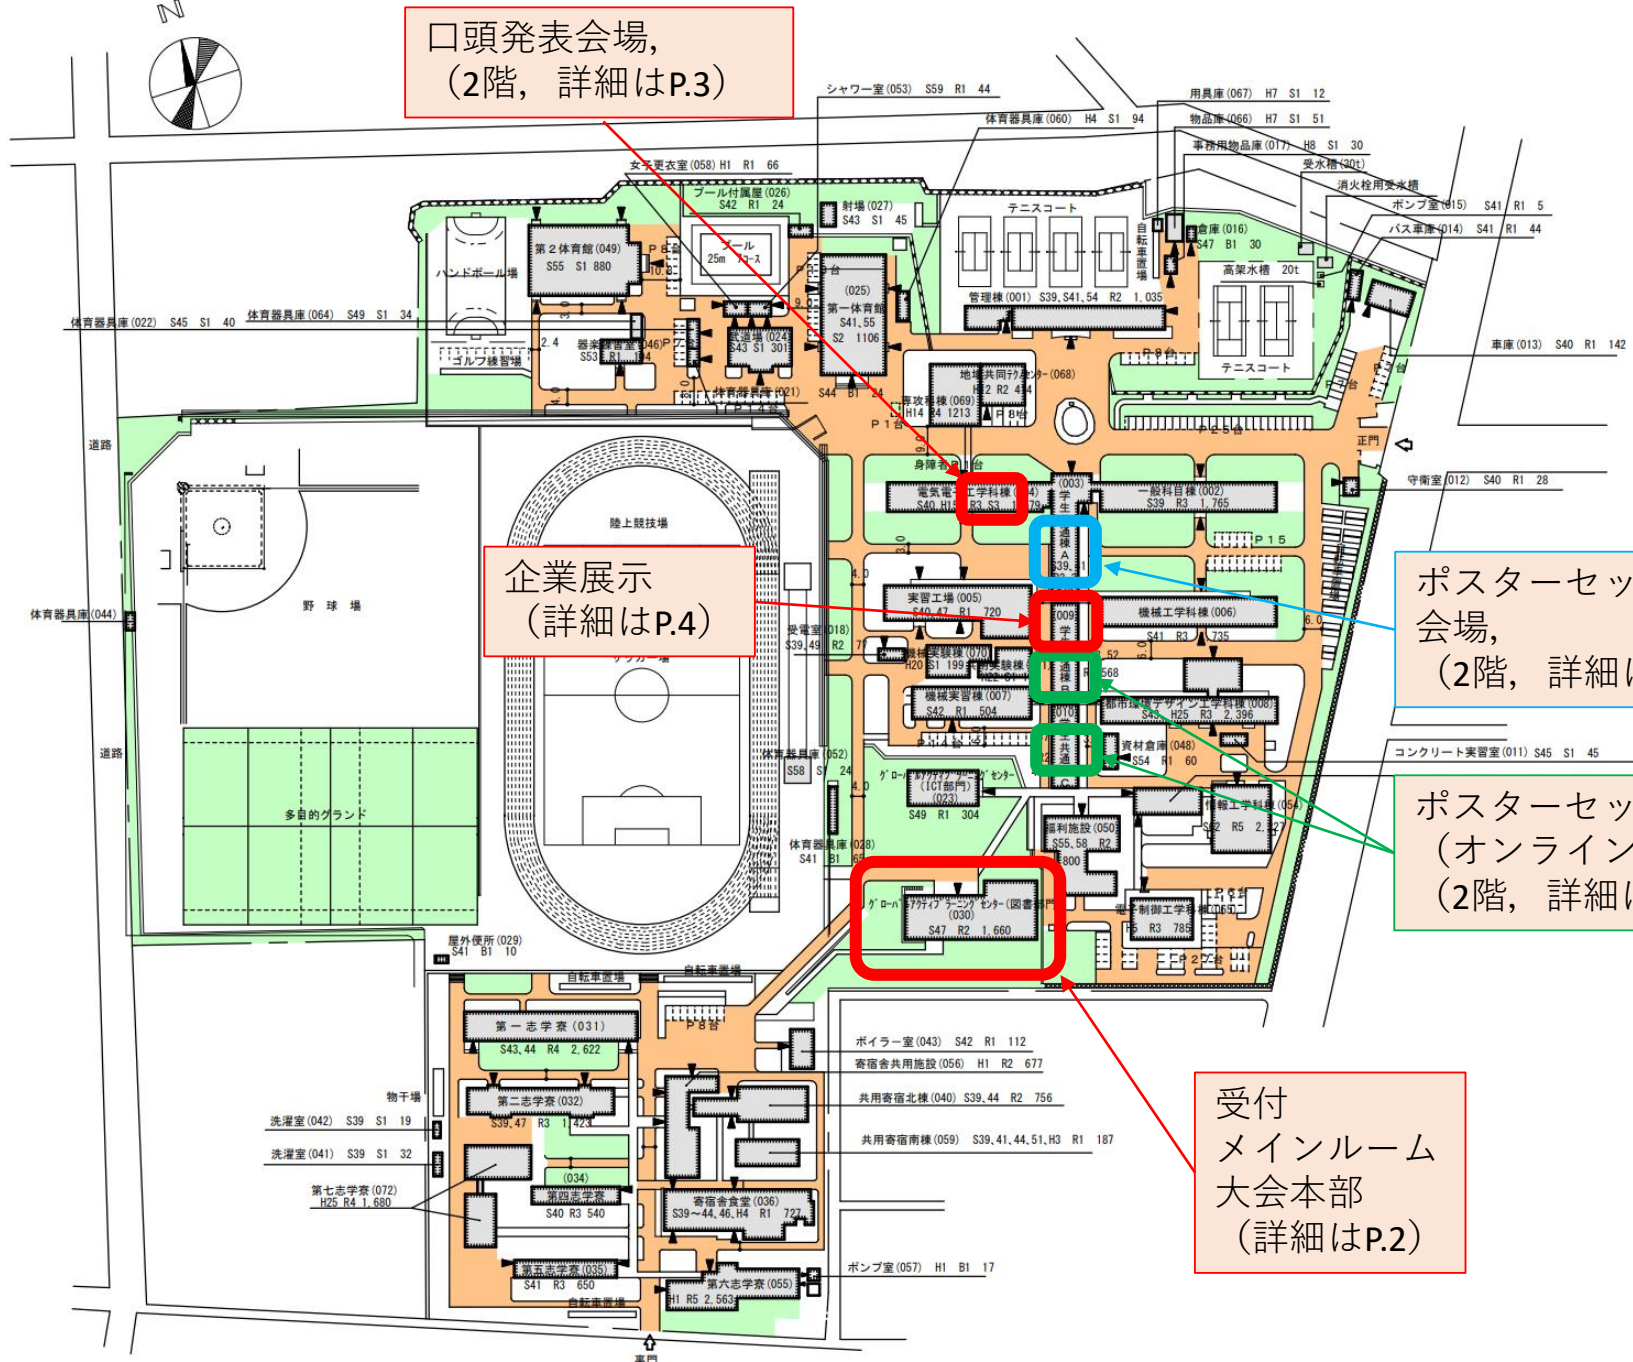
N

口頭発表会場,
（2階，詳細はP.3）

企業展示
（詳細はP.4）

ポスターセッ
会場,
（2階，詳細

ポスターセッ
（オンライン
（2階，詳細

受付
メインルーム
大会本部
（詳細はP.2）

シャワー室(053) S59 R1 44
用具庫(067) H7 S1 12
物品庫(066) H7 S1 51
体育器具庫(060) H4 S1 94
事務用物品庫(017) H8 S1 30
受水槽(30t)
消火栓用受水槽
ポンプ室(015) S41 R1 5
バス車庫(014) S41 R1 44
女子更衣室(058) H1 R1 66
プール付属屋(026) S42 R1 24
射場(027) S43 S1 45
テニスコート
倉庫(016) S47 B1 30
高架水槽 20t
第２体育館(049) S55 S1 880
ハンドボール場
プール 25m
(025) 第一体育館 S41,55 S2 1106
管理棟(001) S39,S41,54 R2 1,035
車庫(013) S40 R1 142
体育器具庫(022) S45 S1 40
体育器具庫(064) S49 S1 34
ゴルフ練習場
器楽(046)
S53
武道場(024) S43 S1 301
体育器具庫(021)
S44 B1 24
地域共同テクノセンター(068) H12 R2 434
専攻科棟(069) H14 R4 1213
テニスコート
P 8台
P 1台
P 25台
P 14台
P 8台
正門
守衛室(012) S40 R1 28
道路
身障者
電気電子工学科棟(004) S40 H13 R3 S3
(003) 学生
一般科目棟(002) S39 R3 1,765
陸上競技場
P 15
通路
S39,51
実習工場(005) S40 47 R1 720
(009)
機械工学科棟(006) S41 R3 735
受電室(018) S39,49 R2
サッカー場
野球場
体育器具庫(044)
機械実習棟(007) S42 R1 504
(070) H20 S1 199
実験棟
568
都市環境デザイン工学科棟(008) S42 H25 R3 2,396
(010)
共通
資材倉庫(048) S54 R1 60
コンクリート実習室(011) S45 S1 45
体育器具庫(052) S58
グローバルアクティブラーニングセンター (ICT部門) (023) S49 R1 304
情報工学科棟(054) S42 R5 2,127
多目的グランド
道路
福利施設(050) S55,58 R2 800
体育器具庫(028) S41 B1
グローバルアクティブラーニングセンター(図書部門) (030) S47 R2 1,660
電子制御工学科棟(065) R3 785
P 27台
屋外便所(029) S41 B1 10
自転車置場
自転車置場
第一志学寮(031) S43,44 R4 2,622
P 8台
ボイラー室(043) S42 R1 112
寄宿舎共用施設(056) H1 R2 677
物干場
第二志学寮(032) S39,47 R3 1,423
共用寄宿北棟(040) S39,44 R2 756
洗濯室(042) S39 S1 19
共用寄宿南棟(059) S39,41,44,51,H3 R1 187
洗濯室(041) S39 S1 32
(034) 第四志学寮 S40 R3 540
第七志学寮(072) H25 R4 1,680
寄宿舎食堂(036) S39～44,46,H4 R1 727
第五志学寮(035) S41 R3 650
ポンプ室(057) H1 B1 17
第六志学寮(055) H1 R5 2,563
自転車置場
東門